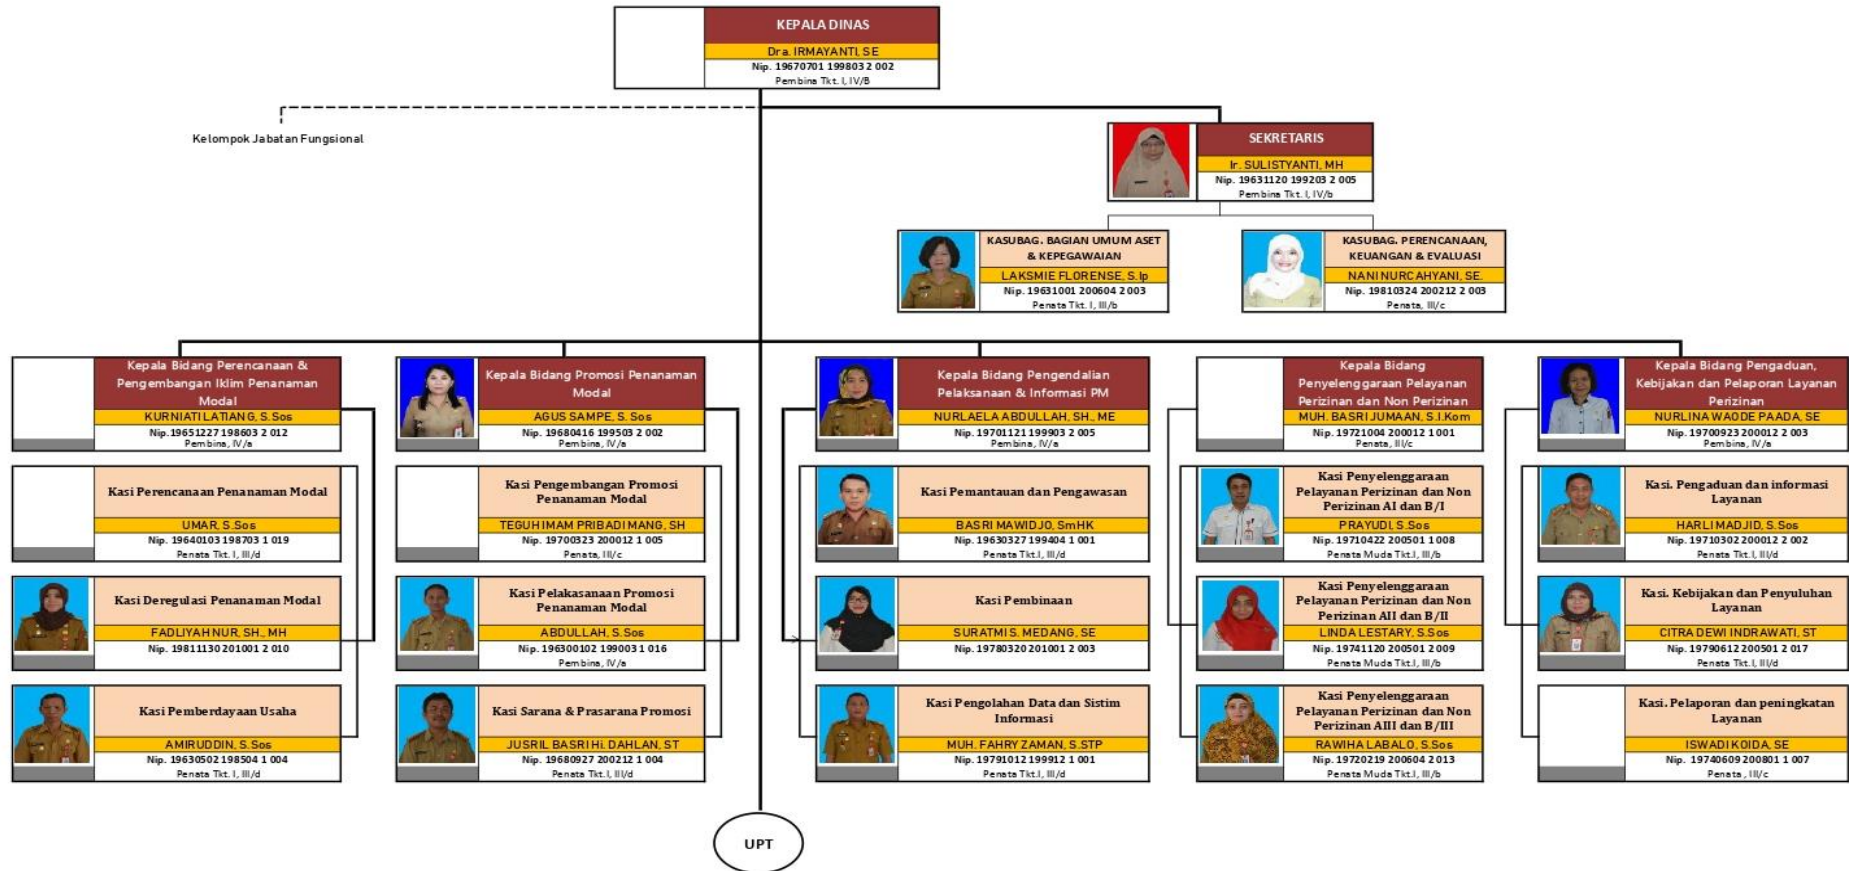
KEPALA DINAS
Dra. IRMAYANTI, SE
Nip. 19670701 199803 2 002
Pembina Tkt. I, IV/B

Kelompok Jabatan Fungsional

SEKRETARIS
Ir. SULISTYANTI, MH
Nip. 19631120 199203 2 005
Pembina Tkt. I, IV/b

KASUBAG. BAGIAN UMUM ASET & KEPEGAWAIAN
LAKSMIE FLORENSE, S.Ip
Nip. 19631001 200604 2 003
Penata Tkt. I, III/b

KASUBAG. PERENCANAAN, KEUANGAN & EVALUASI
NANI NURCAHYANI, SE.
Nip. 19810324 200212 2 003
Penata, III/c

Kepala Bidang Perencanaan & Pengembangan Iklim Penanaman Modal
KURNIATI LATIANG, S.Sos
Nip. 19651227 198603 2 012
Pembina, IV/a

Kasi Perencanaan Penanaman Modal
UMAR, S.Sos
Nip. 19640103 198703 1 019
Penata Tkt. I, III/d

Kasi Deregulasi Penanaman Modal
FADLIYAH NUR, SH., MH
Nip. 19811130 201001 2 010

Kasi Pemberdayaan Usaha
AMIRUDDIN, S.Sos
Nip. 19630502 198504 1 004
Penata Tkt. I, III/d

Kepala Bidang Promosi Penanaman Modal
AGUS SAMPE, S.Sos
Nip. 19680416 199503 2 002
Pembina, IV/a

Kasi Pengembangan Promosi Penanaman Modal
TEGUH IMAM PRIBADI MANG, SH
Nip. 19700323 200012 1 005
Penata, III/c

Kasi Pelakasanaan Promosi Penanaman Modal
ABDULLAH, S.Sos
Nip. 19630102 199003 1 016
Pembina, IV/a

Kasi Sarana & Prasarana Promosi
JUSRIL BASRI Hi. DAHLAN, ST
Nip. 19680927 200212 1 004
Penata Tkt.I, III/d

Kepala Bidang Pengendalian Pelaksanaan & Informasi PM
NURLAELA ABDULLAH, SH., ME
Nip. 19701121 199903 2 005
Pembina, IV/a

Kasi Pemantauan dan Pengawasan
BASRI MAWIDJO, SmHK
Nip. 19630327 199404 1 001
Penata Tkt.I, III/d

Kasi Pembinaan
SURATMI S. MEDANG, SE
Nip. 19780320 201001 2 003

Kasi Pengolahan Data dan Sistim Informasi
MUH. FAHRY ZAMAN, S.STP
Nip. 19791012 199912 1 001
Penata Tkt.I, III/d

Kepala Bidang Penyelenggaraan Pelayanan Perizinan dan Non Perizinan
MUH. BASRI JUMAAN, S.I.Kom
Nip. 19721004 200012 1 001
Penata, III/c

Kasi Penyelenggaraan Pelayanan Perizinan dan Non Perizinan AI dan B/I
PRAYUDI, S.Sos
Nip. 19710422 200501 1 008
Penata Muda Tkt.I, III/b

Kasi Penyelenggaraan Pelayanan Perizinan dan Non Perizinan AII dan B/II
LINDA LESTARY, S.Sos
Nip. 19741120 200501 2 009
Penata Muda Tkt.I, III/b

Kasi Penyelenggaraan Pelayanan Perizinan dan Non Perizinan AIII dan B/III
RAWIHA LABALO, S.Sos
Nip. 19720219 200604 2 013
Penata Muda Tkt.I, III/b

Kepala Bidang Pengaduan, Kebijakan dan Pelaporan Layanan Perizinan
NURLINA WAODE PAADA, SE
Nip. 19700923 200012 2 003
Pembina, IV/a

Kasi. Pengaduan dan informasi Layanan
HARLI MADJID, S.Sos
Nip. 19710302 200012 2 002
Penata Tkt.I, III/d

Kasi. Kebijakan dan Penyuluhan Layanan
CITRA DEWI INDRAWATI, ST
Nip. 19790612 200501 2 017
Penata Tkt.I, III/d

Kasi. Pelaporan dan peningkatan Layanan
ISWADI KOIDA, SE
Nip. 19740609 200801 1 007
Penata, III/c

UPT